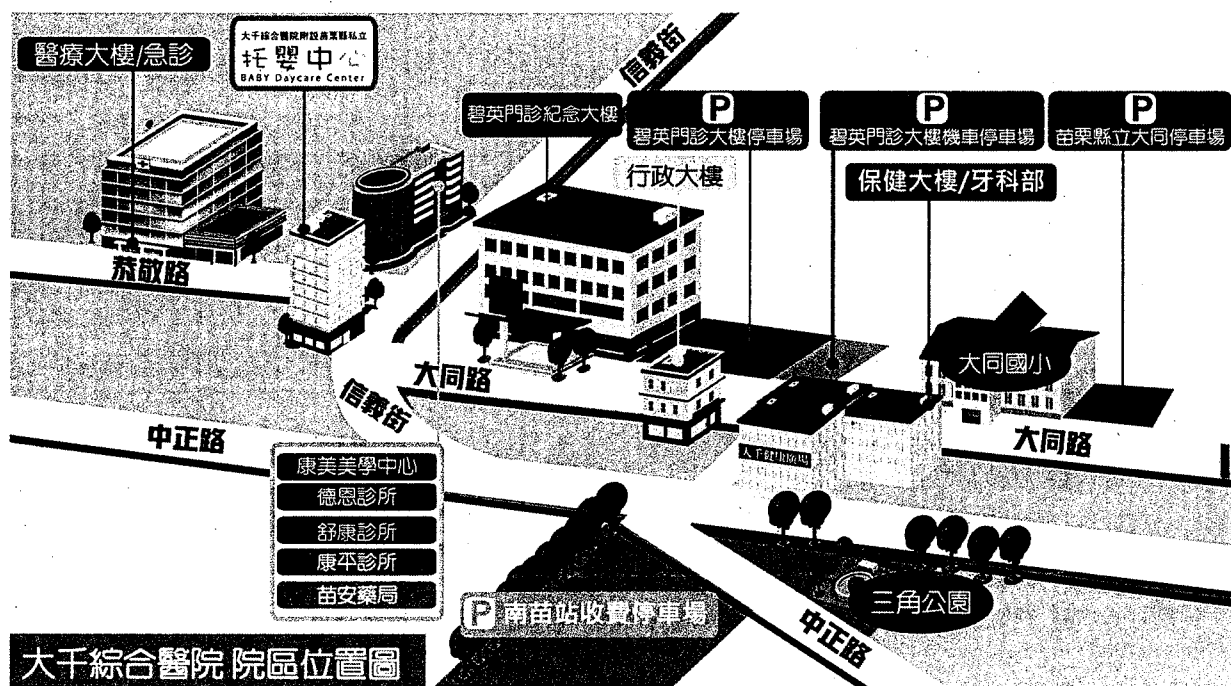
醫療大樓/急診

大千綜合醫院附設員工福利托嬰中心
托嬰中心
BABY Daycare Center

信義街

碧英門診紀念大樓

P
碧英門診大樓停車場

P
碧英門診大樓機車停車場

P
苗栗縣立大同停車場

行政大樓

保健大樓/牙科部

恭敬路

大同路

信義街

大同國小

大同路

中正路

大千健康館

康美美學中心
德恩診所
舒康診所
康平診所
苗安藥局

P 南苗站收費停車場

三角公園

中正路

大千綜合醫院 院區位置圖